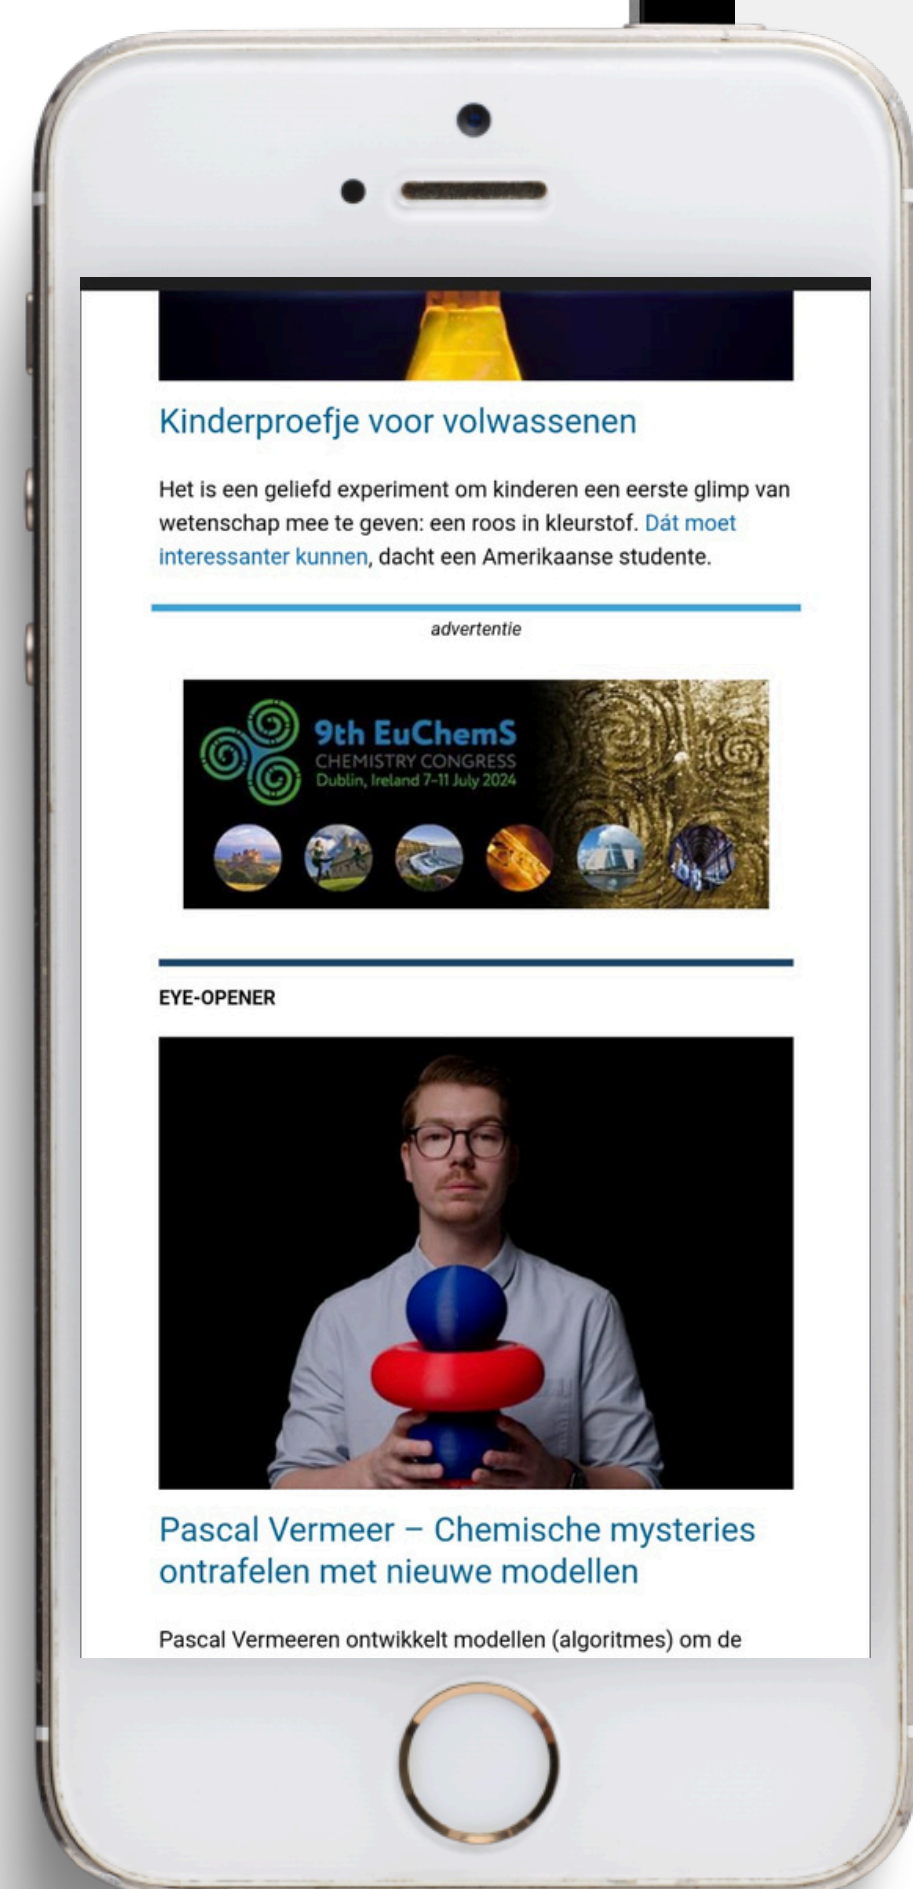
Kinderproefje voor volwassenen

Het is een geliefd experiment om kinderen een eerste glimp van wetenschap mee te geven: een roos in kleurstof. Dát moet interessanter kunnen, dacht een Amerikaanse studente.

advertentie

9th EuChemS
CHEMISTRY CONGRESS
Dublin, Ireland 7-11 July 2024

EYE-OPENER

Pascal Vermeer – Chemische mysteries ontrafelen met nieuwe modellen

Pascal Vermeeren ontwikkelt modellen (algoritmes) om de